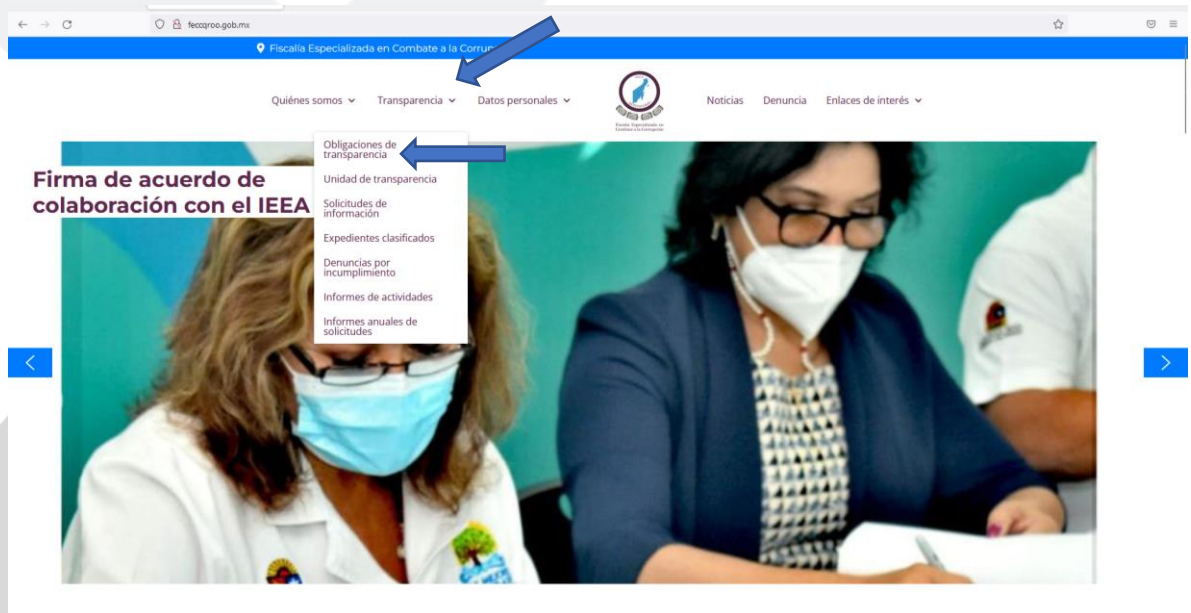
feccqroo.gob.mx

Fiscalía Especializada en Combate a la Corrup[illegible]

Quiénes somos Transparencia Datos personales Noticias Denuncia Enlaces de interés

Obligaciones de transparencia
Unidad de transparencia
Solicitudes de información
Expedientes clasificados
Denuncias por incumplimiento
Informes de actividades
Informes anuales de solicitudes

Firma de acuerdo de colaboración con el IEEA